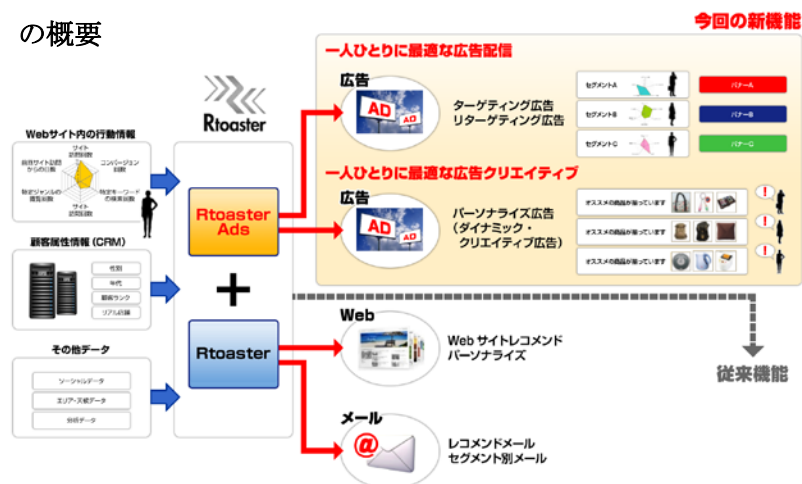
の概要

今回の新機能

一人ひとりに最適な広告配信

広告

AD AD

ターゲティング広告
リターゲティング広告

セグメントA バナーA
セグメントB バナーB
セグメントC バナーC

一人ひとりに最適な広告クリエイティブ

広告

AD AD

パーソナライズ広告
（ダイナミック・クリエイティブ広告）

オススメの商品が揃っています
オススメの商品が揃っています
オススメの商品が揃っています

Rtoaster

Webサイト内の行動情報

サイト訪問回数
コンバージョン回数
特定キーワードの検索回数
サイト訪問回数
特定ジャンルの閲覧回数
前回サイト訪問からの日数

顧客属性情報（CRM）

性別
年代
顧客ランク
リアル店舗

その他データ

ソーシャルデータ
エリア・天候データ
分析データ

Rtoaster Ads

+

Rtoaster

従来機能

Web

Web サイトレコメンド
パーソナライズ

メール

@

レコメンドメール
セグメント別メール